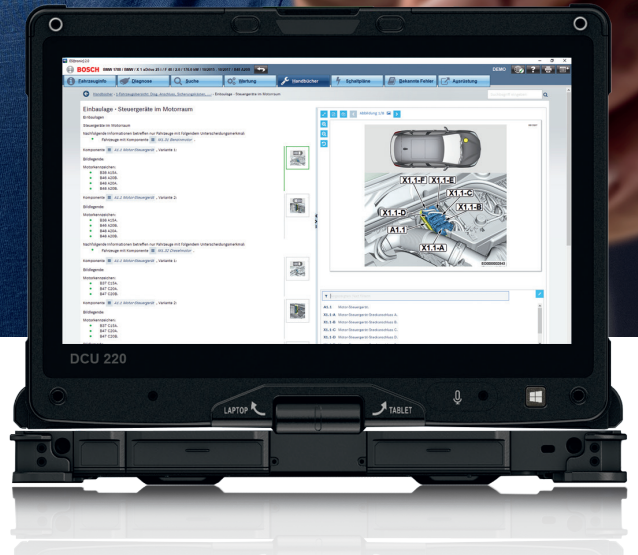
BOSCH

DEMO

Fahrzeuginfo

Diagnose

Suche

Wartung

Handbücher

Schaltpläne

Bekannte Fehler

Ausrüstung

Einbaulage - Steuergeräte im Motorraum

Einbaulage - Steuergeräte im Motorraum

Einbaulagen

Steuergeräte im Motorraum

Komponente

Bildlegende:

Motorkennzeichen:

B38 A15A.

B46 A20B.

B48 A20A.

B48 A20B.

Komponente

Bildlegende:

Motorkennzeichen:

B38 A15A.

B46 A20B.

B48 A20A.

B48 A20B.

Komponente

Bildlegende:

Motorkennzeichen:

B37 C15A.

B47 C20A.

B47 C20B.

Komponente

Bildlegende:

Motorkennzeichen:

B37 C15A.

B47 C20A.

B47 C20B.

X1.1-F

X1.1-E

X1.1-C

X1.1-D

X1.1-B

A1.1

X1.1-A

A1.1

X1.1-A

X1.1-B

X1.1-C

X1.1-D

DCU 220

LAPTOP

TABLET